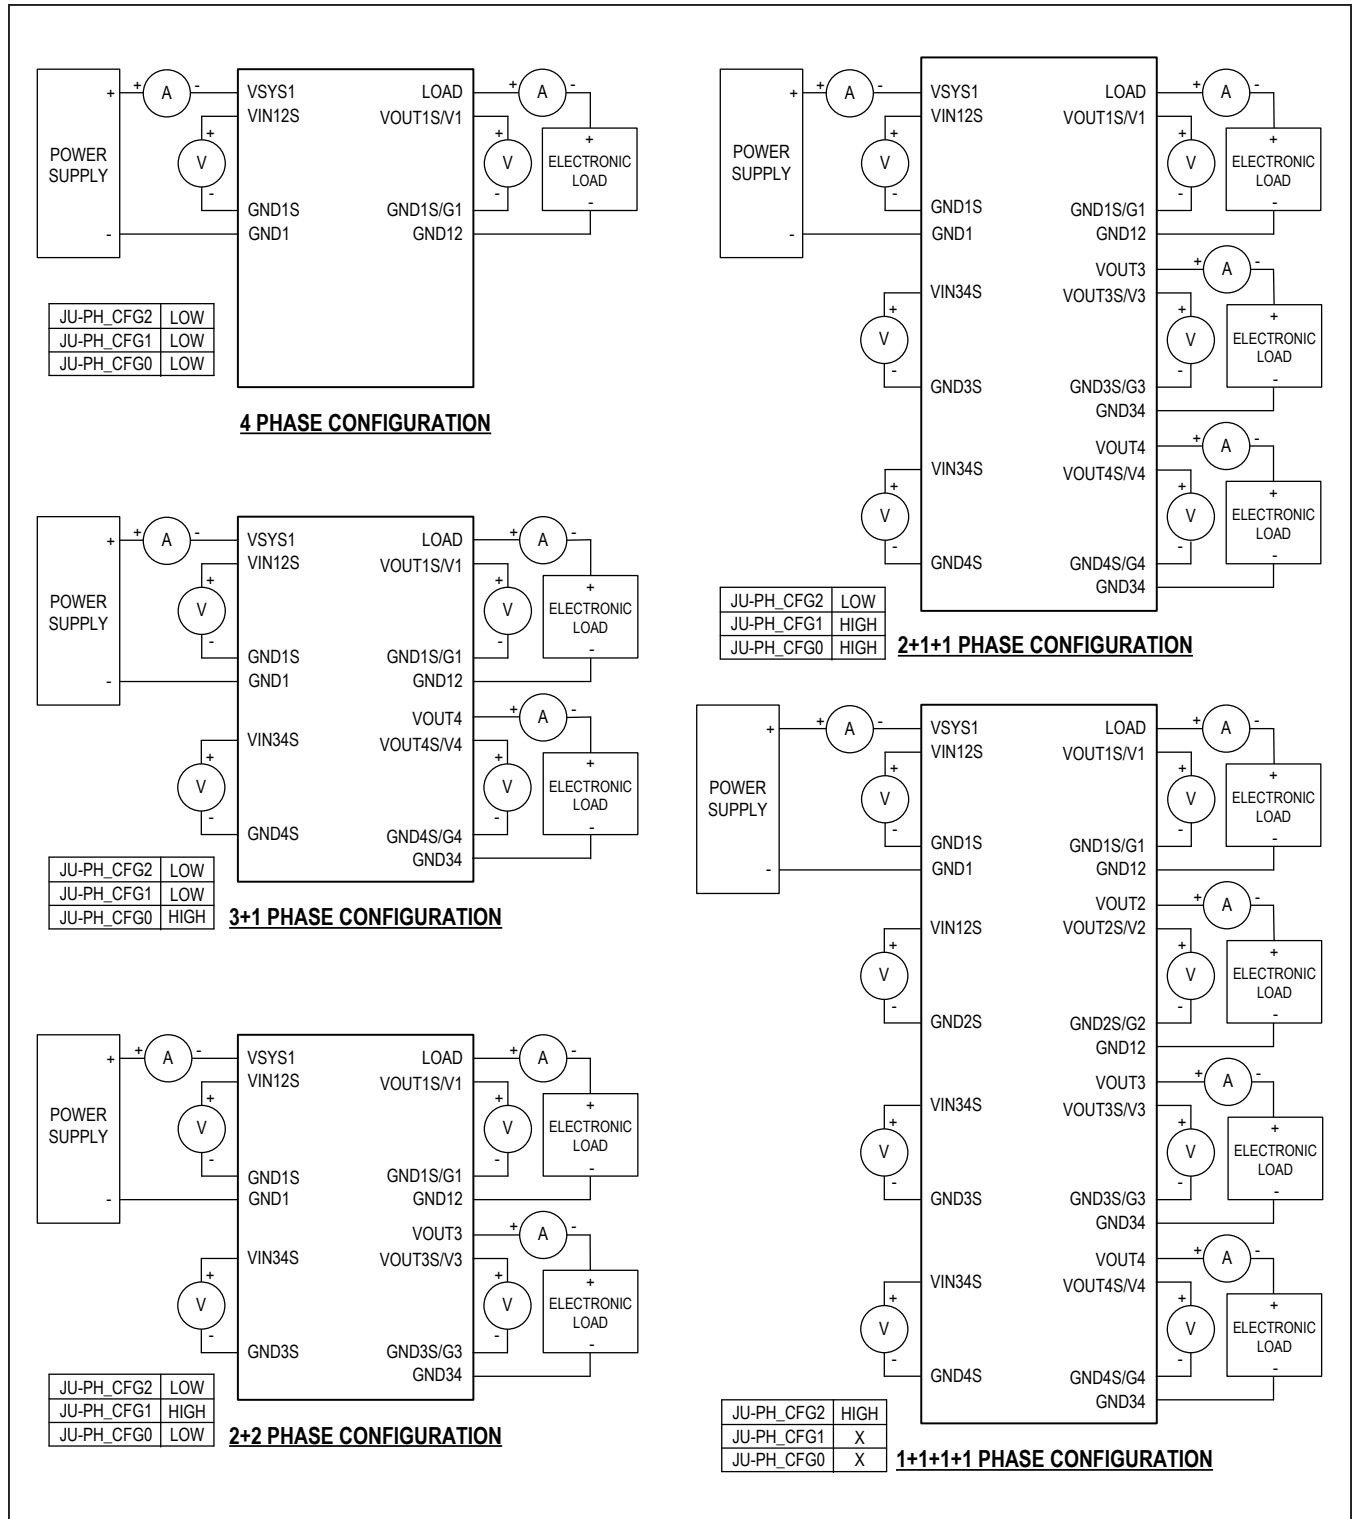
+ A - VSYS1 VIN12S LOAD VOUT1S/V1 + A - POWER SUPPLY + V - + V - + ELECTRONIC LOAD - GND1S GND1 GND1S/G1 GND12 -

| JU-PH_CFG2 | LOW |
|---|---|
| JU-PH_CFG1 | LOW |
| JU-PH_CFG0 | LOW |

4 PHASE CONFIGURATION

+ A - VSYS1 VIN12S LOAD VOUT1S/V1 + A - POWER SUPPLY + V - + V - + ELECTRONIC LOAD - GND1S GND1 GND1S/G1 GND12 - VOUT4 VOUT4S/V4 + A - VIN34S + V - + V - + ELECTRONIC LOAD - GND4S GND4S/G4 GND34

| JU-PH_CFG2 | LOW |
|---|---|
| JU-PH_CFG1 | LOW |
| JU-PH_CFG0 | HIGH |

3+1 PHASE CONFIGURATION

+ A - VSYS1 VIN12S LOAD VOUT1S/V1 + A - POWER SUPPLY + V - + V - + ELECTRONIC LOAD - GND1S GND1 GND1S/G1 GND12 - VOUT3 VOUT3S/V3 + A - VIN34S + V - + V - + ELECTRONIC LOAD - GND3S GND3S/G3 GND34

| JU-PH_CFG2 | LOW |
|---|---|
| JU-PH_CFG1 | HIGH |
| JU-PH_CFG0 | LOW |

2+2 PHASE CONFIGURATION

+ A - VSYS1 VIN12S LOAD VOUT1S/V1 + A - POWER SUPPLY + V - + V - + ELECTRONIC LOAD - GND1S GND1 GND1S/G1 GND12 - VOUT3 VOUT3S/V3 + A - VIN34S + V - + V - + ELECTRONIC LOAD - GND3S GND3S/G3 GND34 VOUT4 VOUT4S/V4 + A - VIN34S + V - + V - + ELECTRONIC LOAD - GND4S GND4S/G4 GND34

| JU-PH_CFG2 | LOW |
|---|---|
| JU-PH_CFG1 | HIGH |
| JU-PH_CFG0 | HIGH |

2+1+1 PHASE CONFIGURATION

+ A - VSYS1 VIN12S LOAD VOUT1S/V1 + A - POWER SUPPLY + V - + V - + ELECTRONIC LOAD - GND1S GND1 GND1S/G1 GND12 - VOUT2 VOUT2S/V2 + A - VIN12S + V - + V - + ELECTRONIC LOAD - GND2S GND2S/G2 GND12 VOUT3 VOUT3S/V3 + A - VIN34S + V - + V - + ELECTRONIC LOAD - GND3S GND3S/G3 GND34 VOUT4 VOUT4S/V4 + A - VIN34S + V - + V - + ELECTRONIC LOAD - GND4S GND4S/G4 GND34

| JU-PH_CFG2 | HIGH |
|---|---|
| JU-PH_CFG1 | X |
| JU-PH_CFG0 | X |

1+1+1+1 PHASE CONFIGURATION